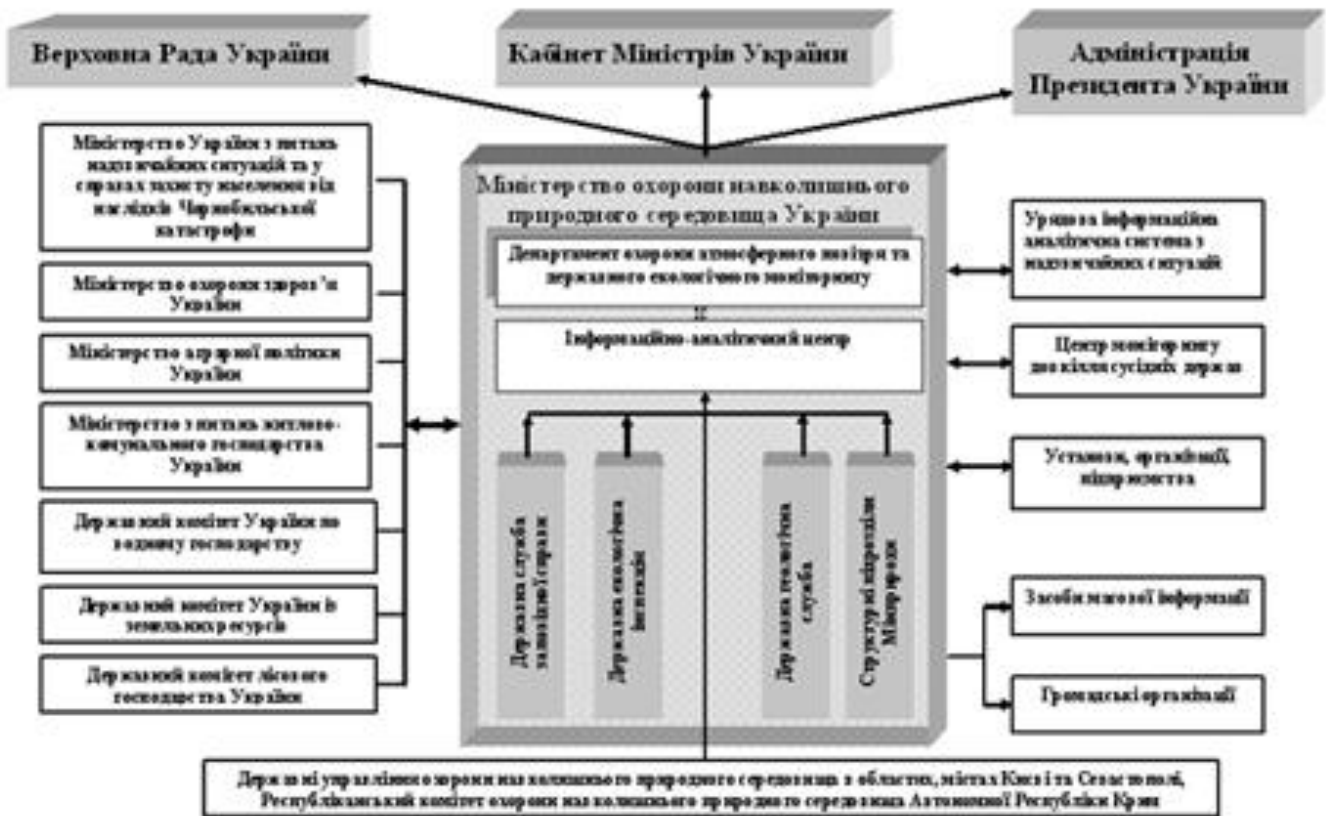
Верховна Рада України

Кабінет Міністрів України

Адміністрація Президента України

Міністерство України з питань надзвичайних ситуацій та у справах захисту населення від наслідків Чорнобильської катастрофи

Міністерство охорони здоров'я України

Міністерство аграрної політики України

Міністерство з питань житлово-комунального господарства України

Державний комітет України по водному господарству

Державний комітет України із земельних ресурсів

Державний комітет лісового господарства України

Міністерство охорони навколишнього природного середовища України

Департамент охорони атмосферного повітря та державного екологічного моніторингу

Інформаційно-аналітичний центр

Державна служба заповідної справи

Державна екологічна інспекція

Державна геологічна служба

Структурні підрозділи Мінприроди

Урядова інформаційно-аналітична система з надзвичайних ситуацій

Центр моніторингу довкілля сусідніх держав

Установи, організації, підприємства

Засоби масової інформації

Громадські організації

Державні управління охорони навколишнього природного середовища в областях, містах Києві та Севастополі, Республіканський комітет охорони навколишнього природного середовища Автономної Республіки Крим